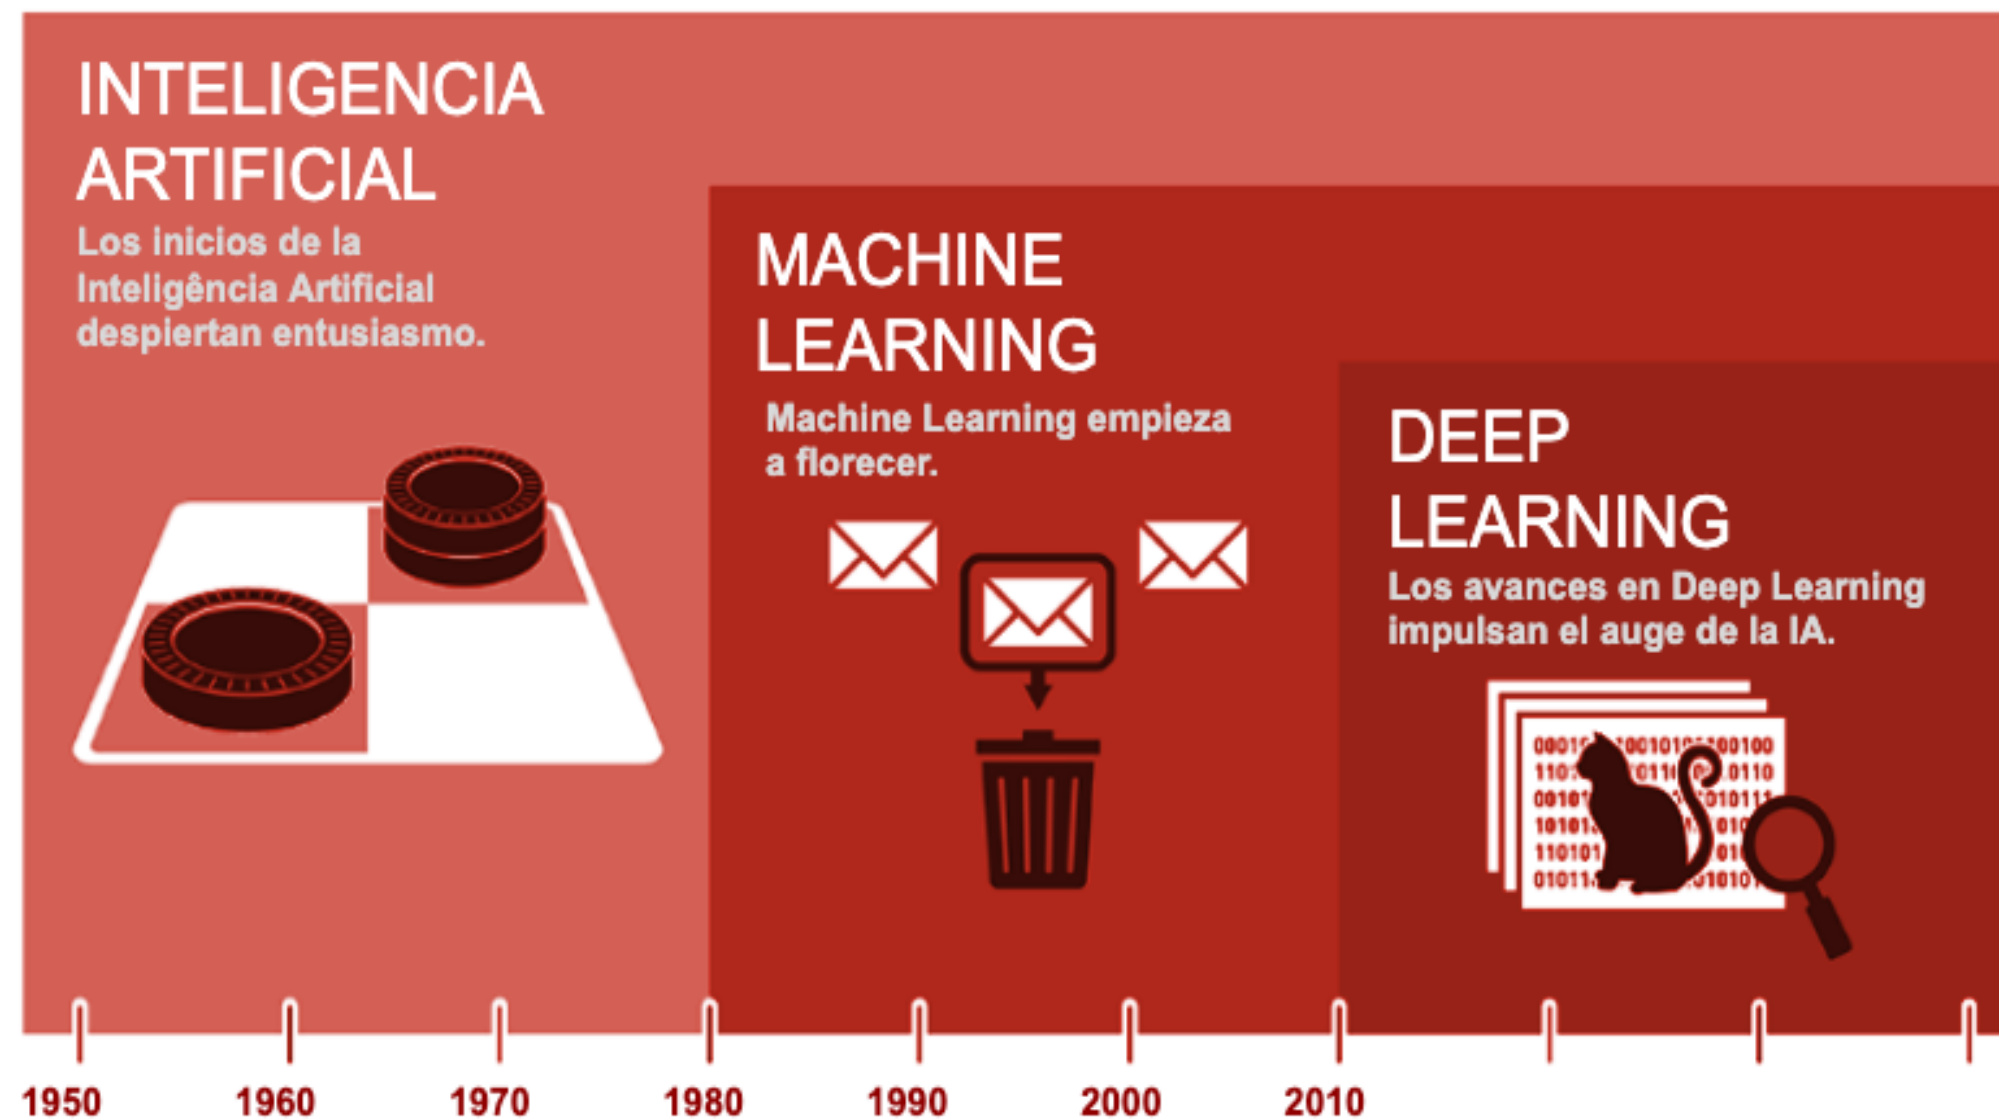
INTELIGENCIA ARTIFICIAL

Los inicios de la Inteligência Artificial despiertan entusiasmo.

MACHINE LEARNING

Machine Learning empieza a florecer.

DEEP LEARNING

Los avances en Deep Learning impulsan el auge de la IA.

1950 1960 1970 1980 1990 2000 2010